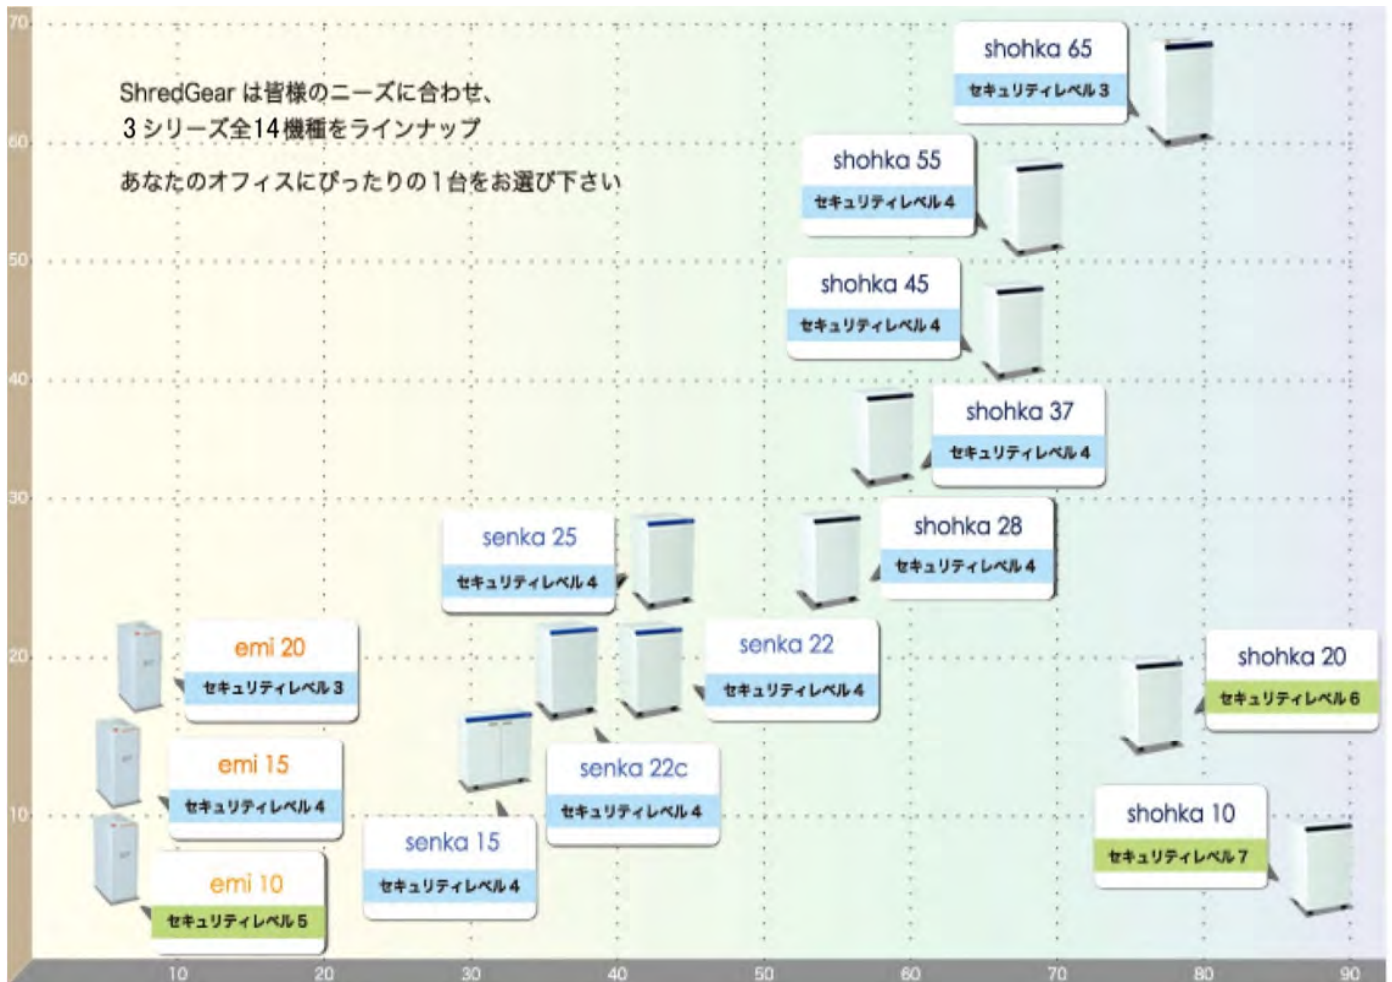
70
60
50
40
30
20
10

ShredGear は皆様のニーズに合わせ、
3 シリーズ全14機種をラインナップ

あなたのオフィスにぴったりの1台をお選び下さい

shohka 65
セキュリティレベル 3

shohka 55
セキュリティレベル 4

shohka 45
セキュリティレベル 4

shohka 37
セキュリティレベル 4

shohka 28
セキュリティレベル 4

senka 25
セキュリティレベル 4

emi 20
セキュリティレベル 3

senka 22
セキュリティレベル 4

shohka 20
セキュリティレベル 6

emi 15
セキュリティレベル 4

senka 22c
セキュリティレベル 4

shohka 10
セキュリティレベル 7

senka 15
セキュリティレベル 4

emi 10
セキュリティレベル 5

10 20 30 40 50 60 70 80 90